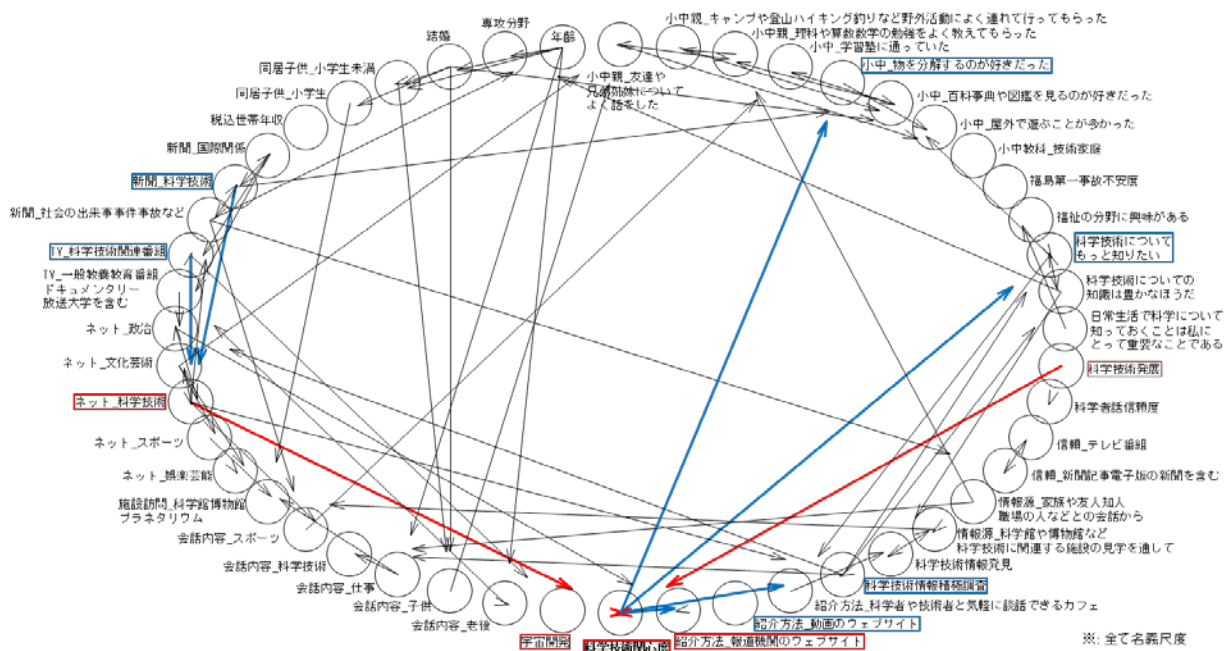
結婚
専攻分野
年齢
小中親_キャンプや登山ハイキング釣りなど野外活動によく連れて行ってもらった
小中親_理科や算数数学の勉強をよく教えてもらった
小中_学習塾に通っていた
小中_物を分解するのが好きだった
小中親_友達や兄弟姉妹についてよく話をした
小中_百科事典や図鑑を見るのが好きだった
小中_屋外で遊ぶことが多かった
小中教科_技術家庭
福島第一事故不安度
福祉の分野に興味がある
科学技術についてもっと知りたい
科学技術についての知識は豊かなほうだ
日常生活で科学について知っておくことは私にとって重要なことである
科学技術発展
科学者話信頼度
信頼_テレビ番組
信頼_新聞記事電子版の新聞を含む
情報源_家族や友人知人職場の人などとの会話から
情報源_科学館や博物館など科学技術に関連する施設の見学を通して
科学技術情報発見
科学技術情報積極調査
紹介方法_科学者や技術者と気軽に談話できるカフェ
紹介方法_動画のウェブサイト
紹介方法_報道機関のウェブサイト
科学技術関心度
宇宙開発
会話内容_老後
会話内容_子供
会話内容_仕事
会話内容_科学技術
会話内容_スポーツ
施設訪問_科学館博物館プラネタリウム
ネット_娯楽芸能
ネット_スポーツ
ネット_科学技術
ネット_文化芸術
ネット_政治
TV_一般教養教育番組ドキュメンタリー放送大学を含む
TV_科学技術関連番組
新聞_社会の出来事事件事故など
新聞_科学技術
新聞_国際関係
税込世帯年収
同居子供_小学生
同居子供_小学生未満
※: 全て名義尺度